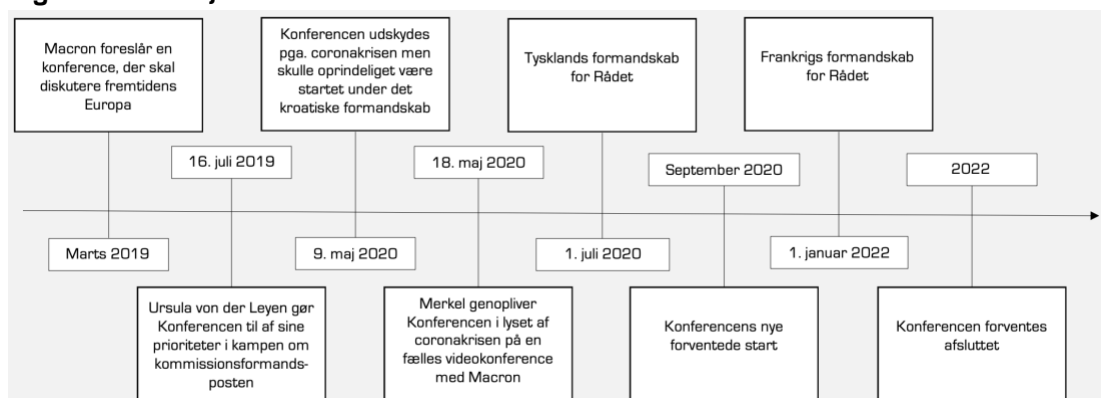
Macron foreslår en konference, der skal diskutere fremtidens Europa

Marts 2019

16. juli 2019

Ursula von der Leyen gør Konferencen til af sine prioriteter i kampen om kommissionsformandsposten

Konferencen udskydes pga. coronakrisen men skulle oprindeligt være startet under det kroatiske formandskab

9. maj 2020

18. maj 2020

Merkel genopliver Konferencen i lyset af coronakrisen på en fælles videokonference med Macron

Tysklands formandskab for Rådet

1. juli 2020

September 2020

Konferencens nye forventede start

Frankrigs formandskab for Rådet

1. januar 2022

2022

Konferencen forventes afsluttet